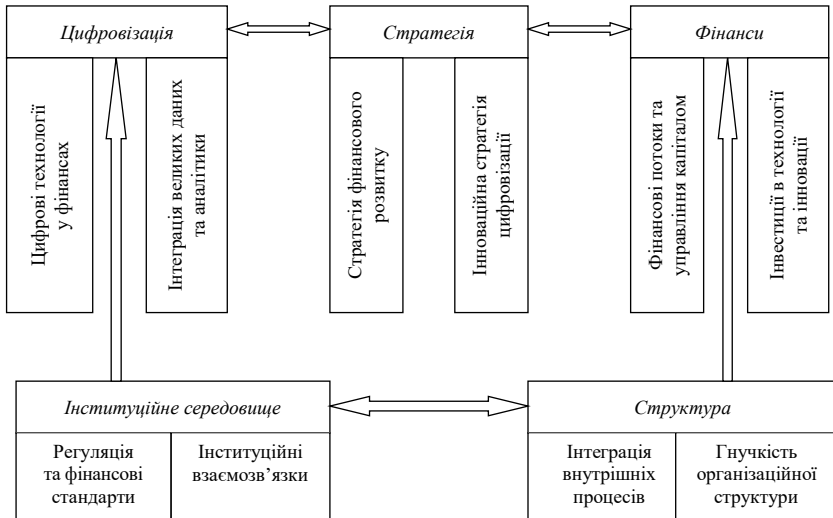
Цифровізація

Стратегія

Фінанси

Цифрові технології у фінансах

Інтеграція великих даних та аналітики

Стратегія фінансового розвитку

Інноваційна стратегія цифровізації

Фінансові потоки та управління капіталом

Інвестиції в технології та інновації

Інституційне середовище

Регуляція та фінансові стандарти

Інституційні взаємозв'язки

Структура

Інтеграція внутрішніх процесів

Гнучкість організаційної структури